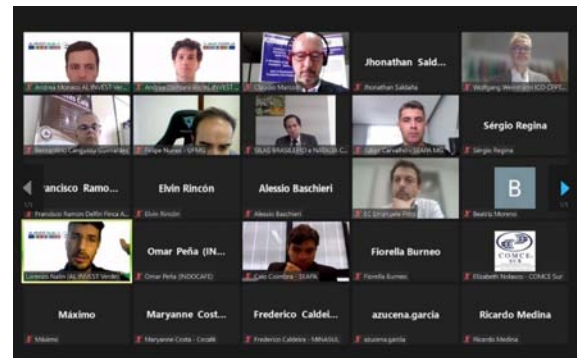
Andrea Moreno AL-INVEST Ver...

Andrea Dethan AL-INVEST ...

Claudio Marco...

Jhonathan Sald...
Jhonathan Saldaña

Wolfgang Weinmann ICO CEPT...

Bernardino Cangussu Guimarães

Felipe Nunes - SFMG

SILAS BRASILEIRO e NATALIA C...

Julian Carvalho - SEAPA MG

Sérgio Regina
Sérgio Regina

Francisco Ramo...
Francisco Ramón Delfín Pinca A...

Elvin Rincón
Elvin Rincón

Alessio Baschieri
Alessio Baschieri

EC Emanuele Pitto

B
Beatriz Moreno

Lorenzo Nalin (AL-INVEST Verde)

Omar Peña (IN...
Omar Peña (INDOCAFE)

Caio Coimbra - SEAPA

Fiorella Burneo
Fiorella Burneo

COMCE SUR
Elizabeth Nolasco - COMCE Sur

Máximo
Máximo

Maryanne Cost...
Maryanne Costa - Cecafé

Frederico Caldei...
Frederico Caldeira - MINASUL

azucena.garcia
azucena.garcia

Ricardo Medina
Ricardo Medina

1/3